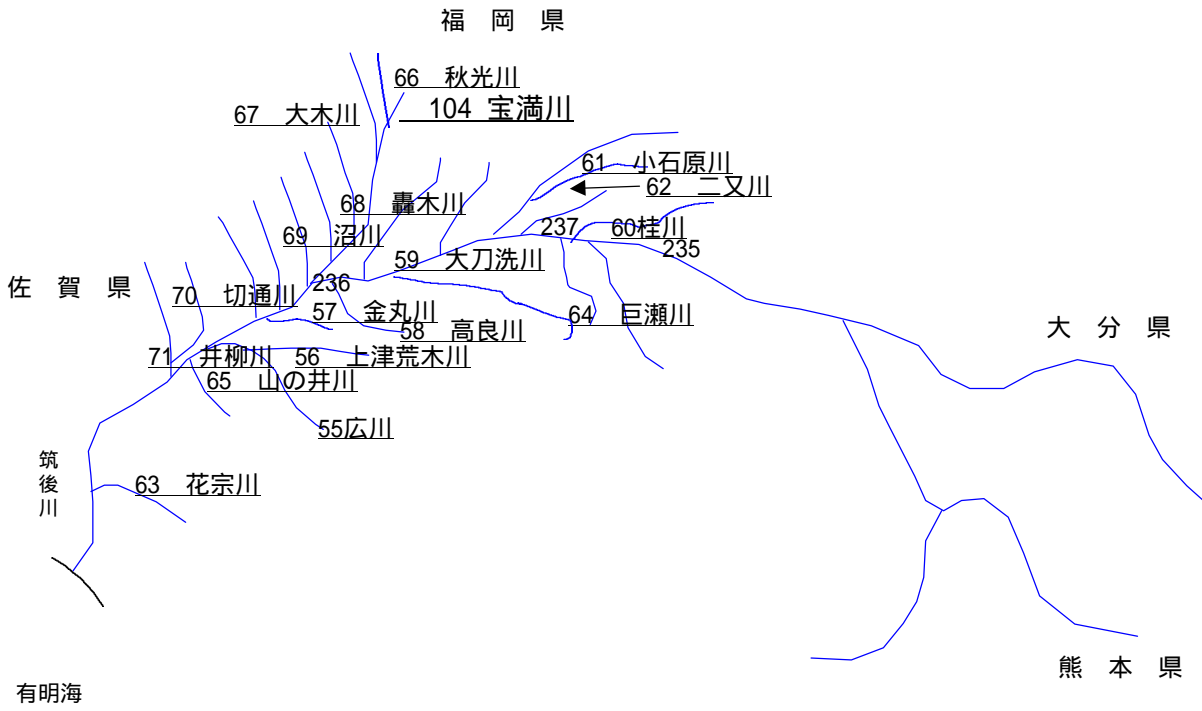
福　岡　県

66　秋光川
67　大木川
104 宝満川
61　小石原川
62　二又川
68　轟木川
237
60桂川
235
69　沼川
59　大刀洗川
佐　賀　県
236
70　切通川
57　金丸川
58　高良川
64　巨瀬川
大　分　県
71　井柳川
56　上津荒木川
65　山の井川
55広川
筑後川
63　花宗川
熊　本　県
有明海